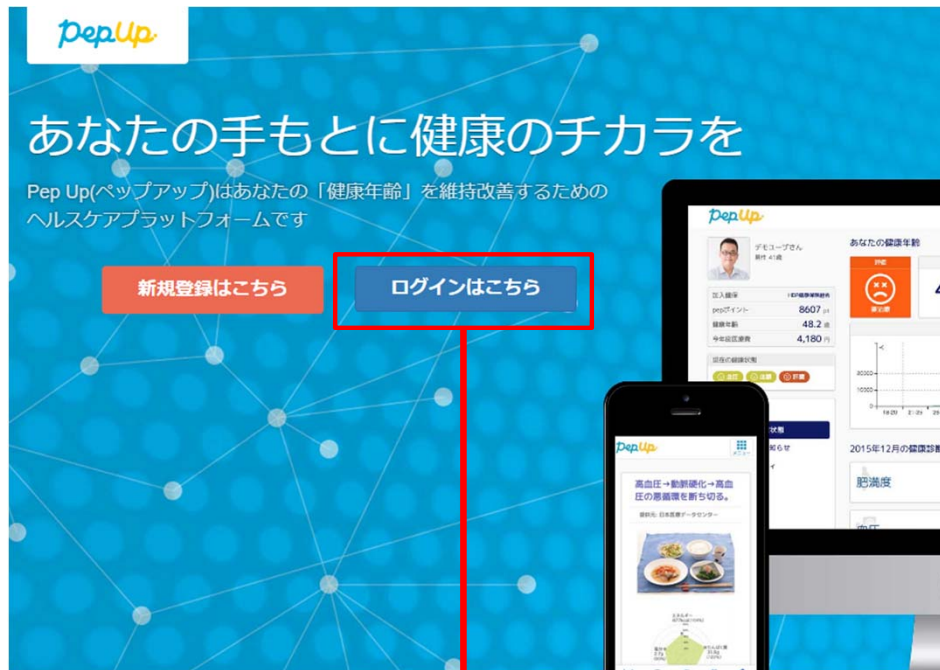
Pep Up

あなたの手もとに健康のチカラを

Pep Up(ペップアップ)はあなたの「健康年齢」を維持改善するためのヘルスケアプラットフォームです

新規登録はこちら

ログインはこちら

Pep Up

デモユーブさん

あなたの健康年齢

pepポイント 8607

健康年齢 48.2

4,180

2015年12月の健康診

肥満度

Pep Up

高血圧→動脈硬化→高血圧の悪循環を断ち切る。